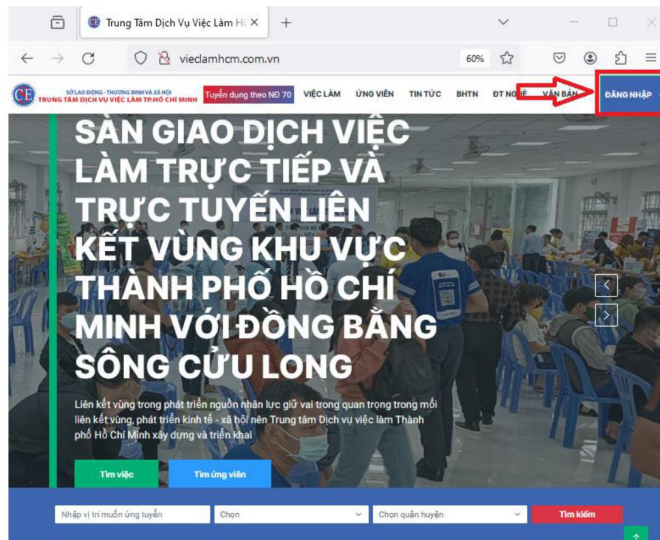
Trung Tâm Dịch Vụ Việc Làm H ×

+

vieclamhcm.com.vn

60%

SỞ LAO ĐỘNG - THƯƠNG BINH VÀ XÃ HỘI
TRUNG TÂM DỊCH VỤ VIỆC LÀM TP.HỒ CHÍ MINH

Tuyển dụng theo NĐ 70

VIỆC LÀM

ỨNG VIÊN

TIN TỨC

BHTN

ĐT NGHỀ

VĂN BẢN

ĐĂNG NHẬP

SÀN GIAO DỊCH VIỆC LÀM TRỰC TIẾP VÀ TRỰC TUYẾN LIÊN KẾT VÙNG KHU VỰC THÀNH PHỐ HỒ CHÍ MINH VỚI ĐỒNG BẰNG SÔNG CỬU LONG

Liên kết vùng trong phát triển nguồn nhân lực giữ vai trong quan trọng trong mối liên kết vùng, phát triển kinh tế - xã hội nên Trung tâm Dịch vụ việc làm Thành phố Hồ Chí Minh xây dựng và triển khai

Tìm việc

Tìm ứng viên

Nhập vị trí muốn ứng tuyển

Chọn

Chọn quận huyện

Tìm kiếm